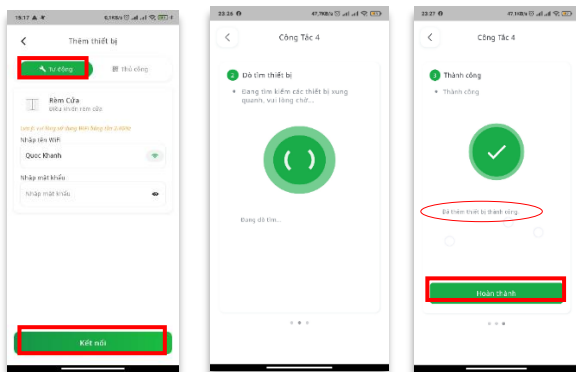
15:17 ▲ 6,1KB/s

<

Thêm thiết bị

Tự động

Thủ công

Rèm Cửa

Điều khiển rèm cửa

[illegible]

Nhập tên Wifi

Quoc Khanh

Nhập mật khẩu

Nhập mật khẩu

Kết nối

22:26 47,7KB/s

<

Công Tắc 4

2 Dò tìm thiết bị

• Đang tìm kiếm các thiết bị xung quanh, vui lòng chờ...

( )

Đang dò tìm...

22:27 47,6KB/s

<

Công Tắc 4

3 Thành công

• Thành công

Đã thêm thiết bị thành công

Hoàn thành